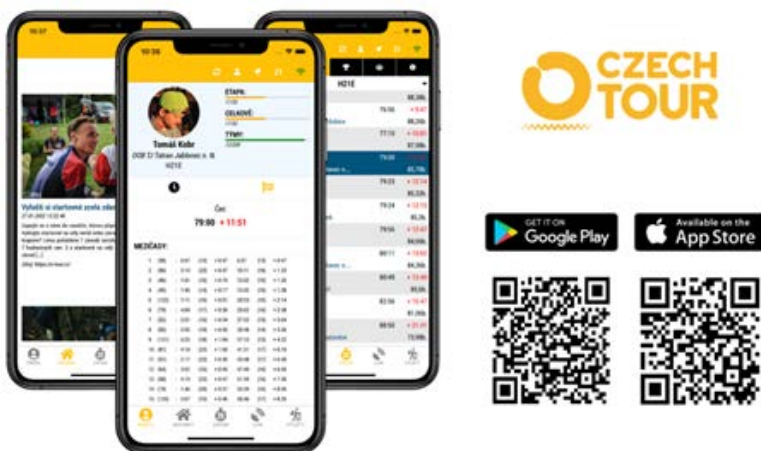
10:36

ETAPA:
CELKOVĚ:
TÝMY:

Tomáš Kobr
(KSF D Tatran Jablonec n. N.
H21E

Čas:
79:00 +11:51

MEZIČASY:

H21E

Vyhodit si startovní syste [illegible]

CZECH TOUR

GET IT ON
Google Play

Available on the
App Store